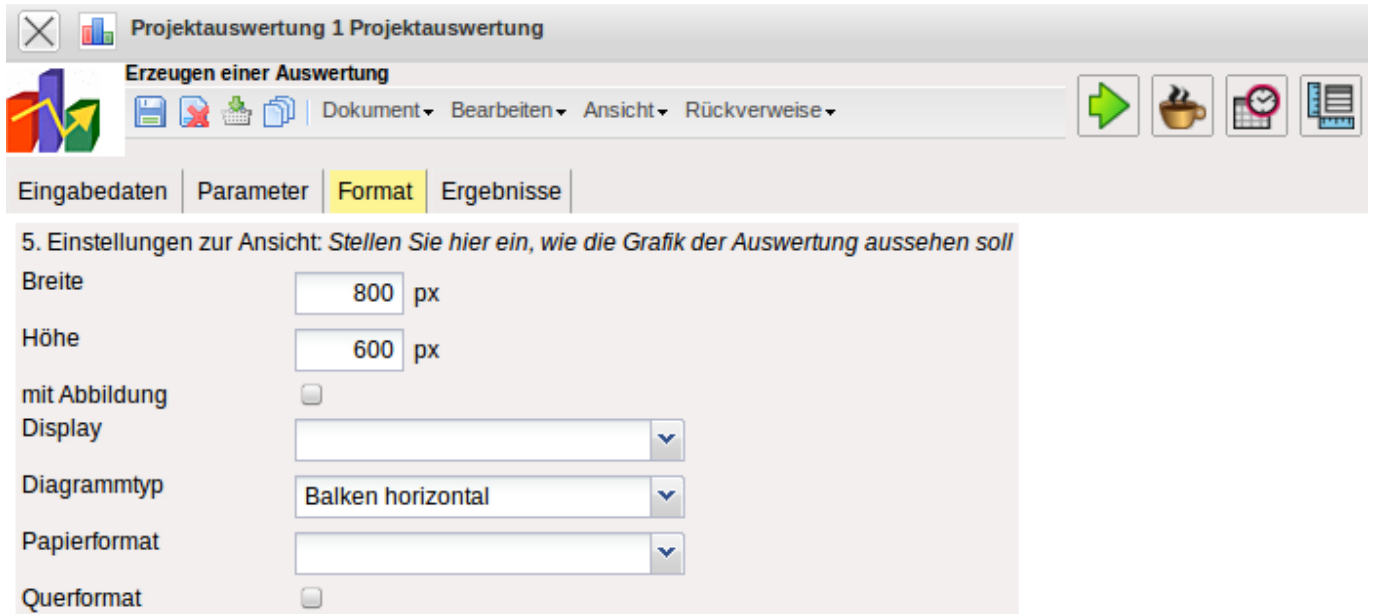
Projektauswertung 1 Projektauswertung

Erzeugen einer Auswertung

Dokument Bearbeiten Ansicht Rückverweise

Eingabedaten | Parameter | Format | Ergebnisse

5. Einstellungen zur Ansicht: *Stellen Sie hier ein, wie die Grafik der Auswertung aussehen soll*

Breite 800 px

Höhe 600 px

mit Abbildung

Display

Diagrammtyp Balken horizontal

Papierformat

Querformat